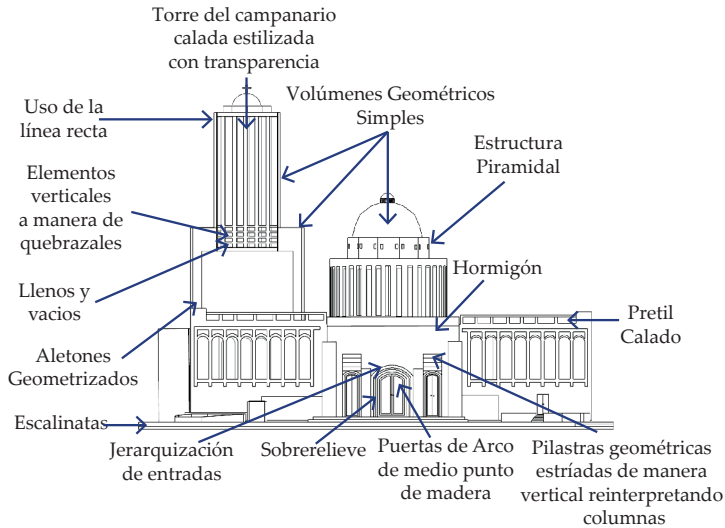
Torre del campanario calada estilizada con transparencia

Uso de la línea recta

Volúmenes Geométricos Simples

Estructura Piramidal

Elementos verticales a manera de quebrazales

Llenos y vacios

Hormigón

Pretil Calado

Aletones Geometrizados

Escalinatas

Jerarquización de entradas

Sobrerelieve

Puertas de Arco de medio punto de madera

Pilastras geométricas estríadas de manera vertical reinterpretando columnas